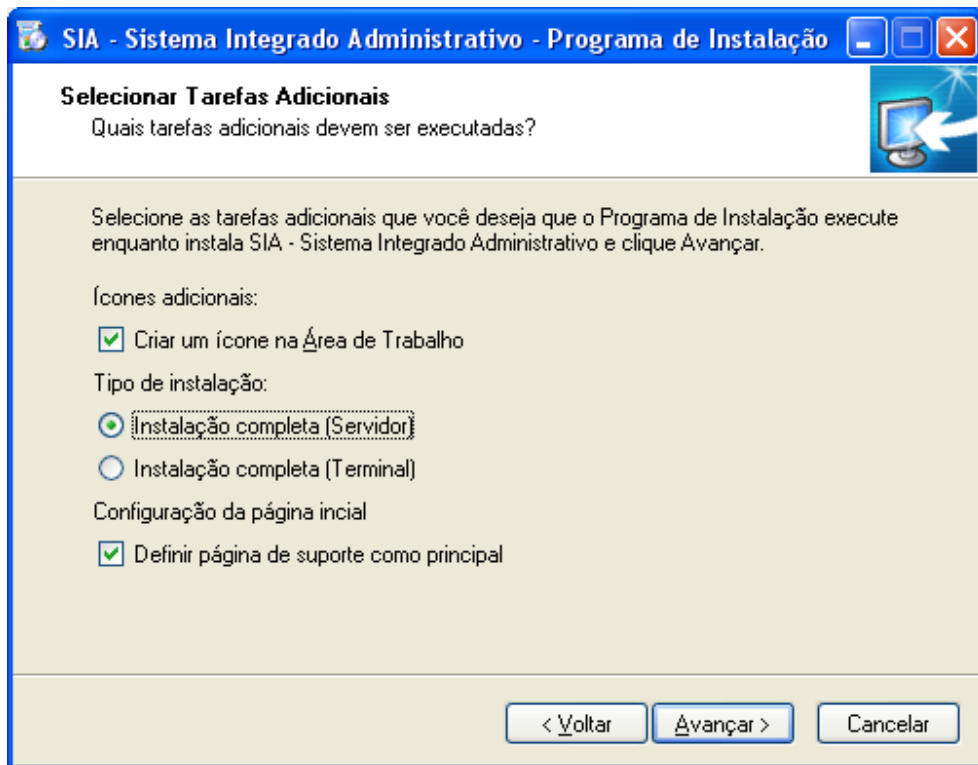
SIA - Sistema Integrado Administrativo - Programa de Instalação

Selecionar Tarefas Adicionais
Quais tarefas adicionais devem ser executadas?

Selecione as tarefas adicionais que você deseja que o Programa de Instalação execute enquanto instala SIA - Sistema Integrado Administrativo e clique Avançar.

Ícones adicionais:

Criar um ícone na Área de Trabalho

Tipo de instalação:

Instalação completa (Servidor)

Instalação completa (Terminal)

Configuração da página incial

Definir página de suporte como principal

< Voltar
Avançar >
Cancelar